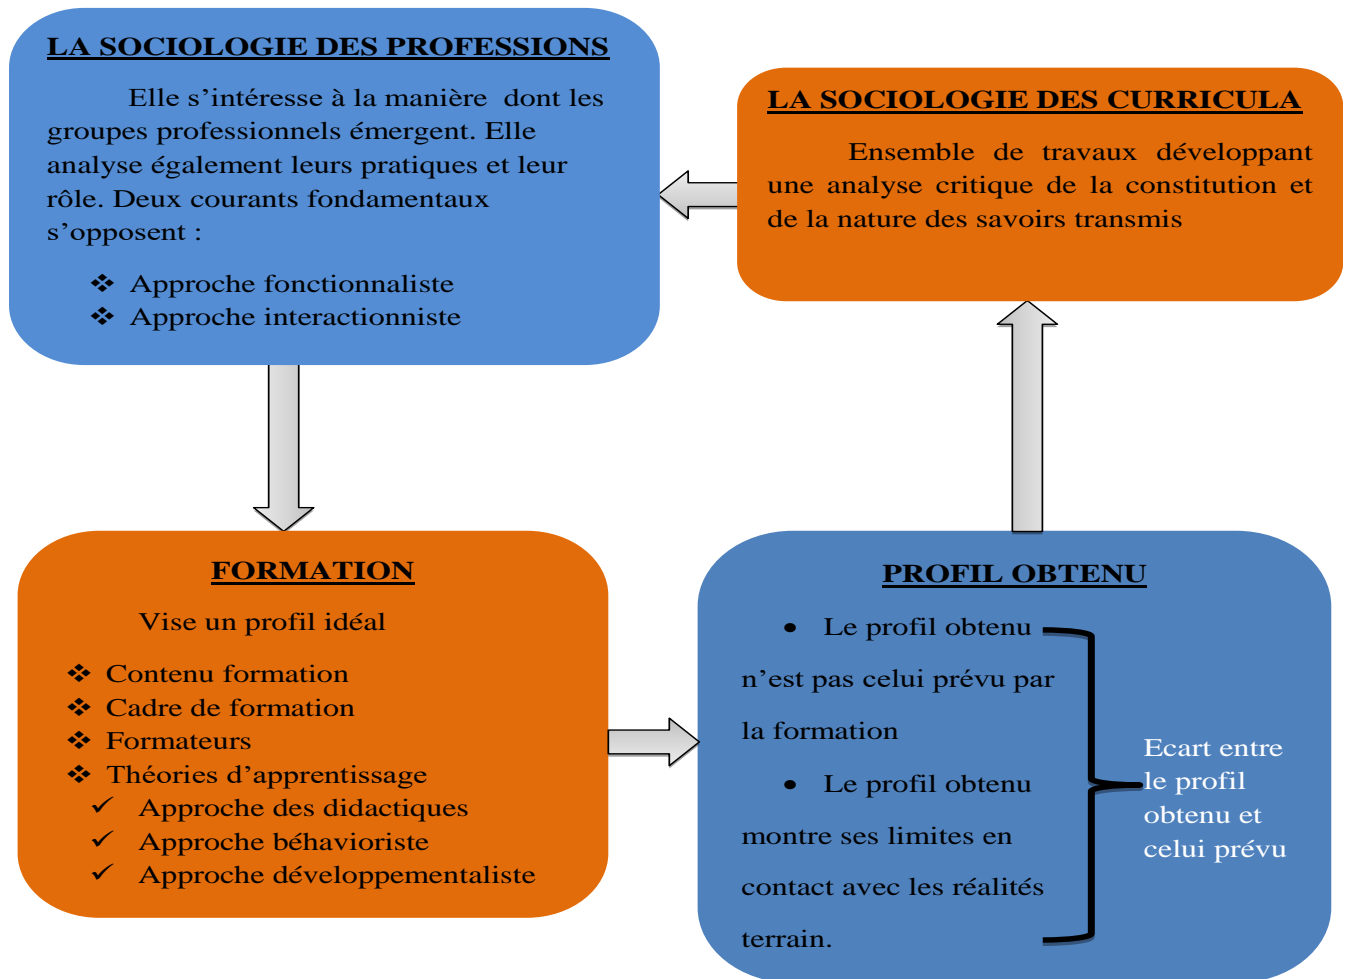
LA SOCIOLOGIE DES PROFESSIONS

Elle s'intéresse à la manière dont les groupes professionnels émergent. Elle analyse également leurs pratiques et leur rôle. Deux courants fondamentaux s'opposent :

❖ Approche fonctionnaliste
❖ Approche interactionniste

LA SOCIOLOGIE DES CURRICULA

Ensemble de travaux développant une analyse critique de la constitution et de la nature des savoirs transmis

FORMATION

Vise un profil idéal

❖ Contenu formation
❖ Cadre de formation
❖ Formateurs
❖ Théories d'apprentissage
✓ Approche des didactiques
✓ Approche béhavioriste
✓ Approche développementaliste

PROFIL OBTENU

• Le profil obtenu n'est pas celui prévu par la formation

• Le profil obtenu montre ses limites en contact avec les réalités terrain.

Ecart entre le profil obtenu et celui prévu